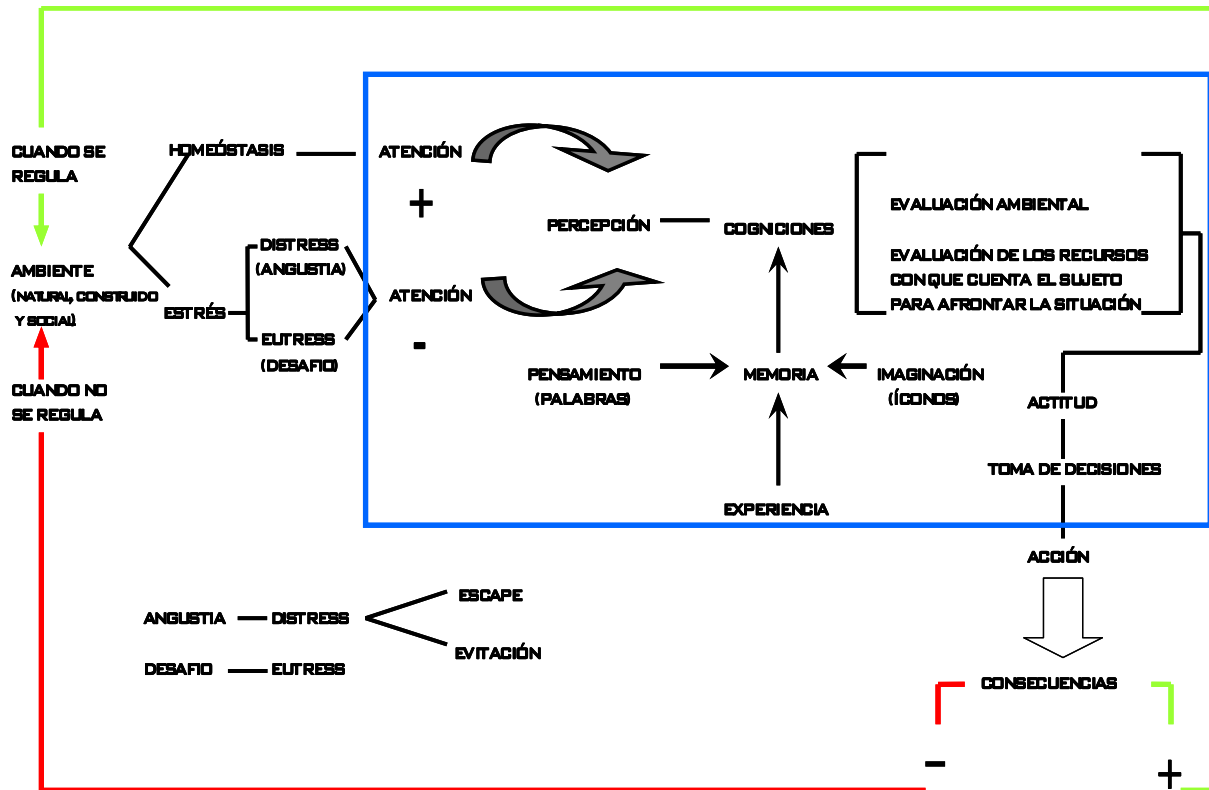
CUANDO SE REGULA

AMBIENTE (NATURAL, CONSTRUIDO Y SOCIAL)

CUANDO NO SE REGULA

HOMEÓSTASIS

ESTRÉS

DISTRESS (ANGUSTIA)

EUTRESS (DESAFIO)

ATENCIÓN

+

ATENCIÓN

-

PERCEPCIÓN

COGNICIONES

EVALUACIÓN AMBIENTAL

EVALUACIÓN DE LOS RECURSOS CONQUE CUENTA EL SUJETO PARA AFRONTAR LA SITUACIÓN

PENSAMIENTO (PALABRAS)

MEMORIA

IMAGINACIÓN (ÍCONOS)

EXPERIENCIA

ACTITUD

TOMA DE DECISIONES

ACCIÓN

CONSECUENCIAS

-

+

ANGUSTIA — DISTRESS

ESCAPE

EVITACIÓN

DESAFIO — EUTRESS